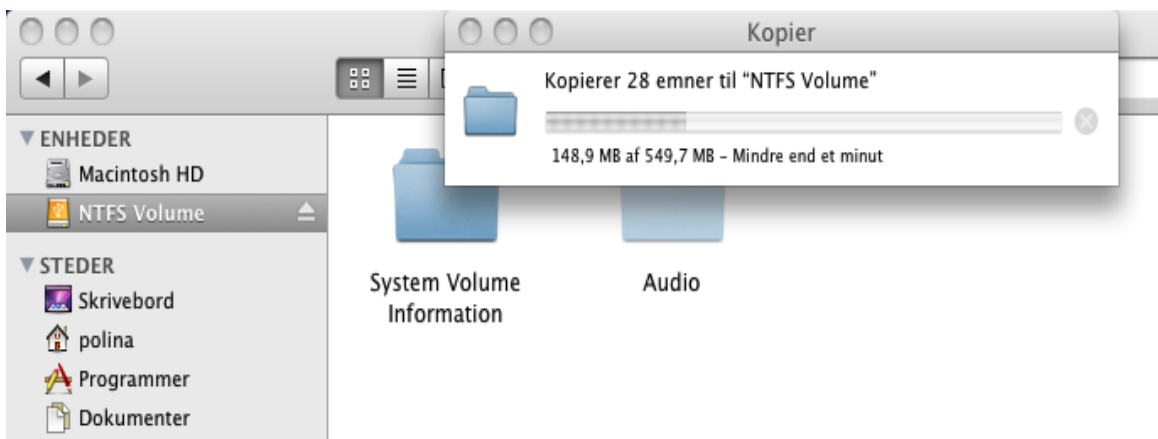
Kopier

Kopierer 28 emner til "NTFS Volume"

148,9 MB af 549,7 MB – Mindre end et minut

▼ ENHEDER
Macintosh HD
NTFS Volume

▼ STEDER
Skrivebord
polina
Programmer
Dokumenter

System Volume Information

Audio